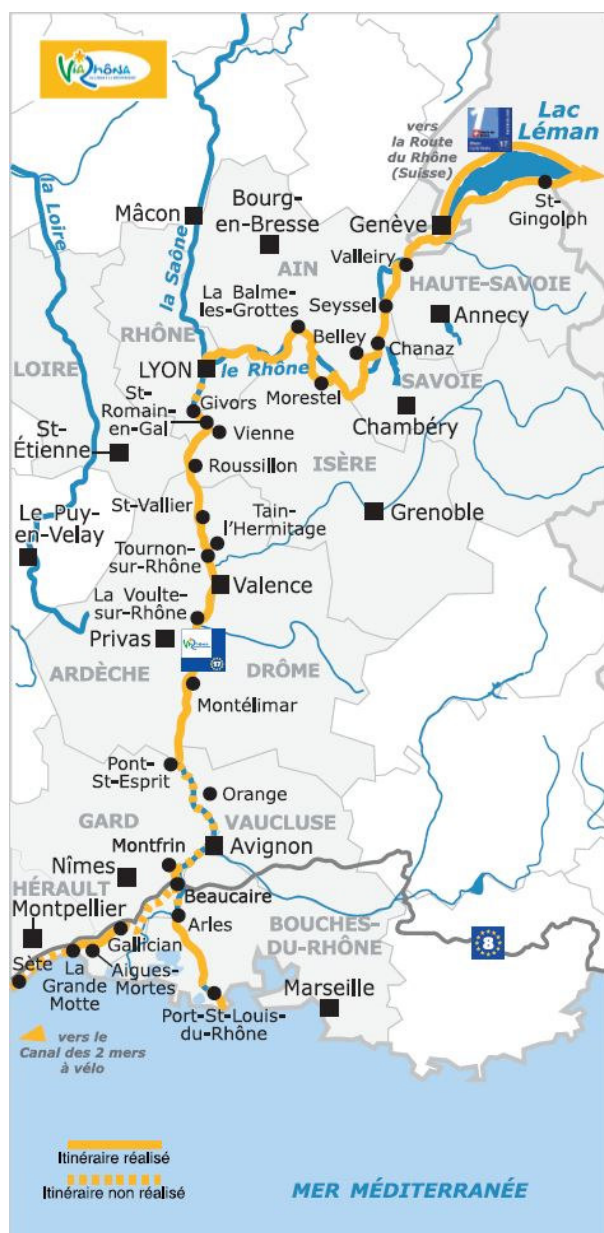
ViaRhôna

Lac Léman

vers la Route du Rhône (Suisse)

17

St-Gingolph

Genève

Mâcon

Bourg-en-Bresse

la Loire

la Saône

AIN

Valleiry

HAUTE-SAVOIE

La Balme-les-Grottes

Seyssel

Annecy

RHÔNE

Belley

Chanaz

LOIRE

LYON

le Rhône

Morestel

SAVOIE

St-Romain-en-Gal

Givors

Chambéry

St-Étienne

Vienne

Roussillon

ISÈRE

Le-Puy-en-Velay

St-Vallier

Tain-l'Hermitage

Grenoble

Tournon-sur-Rhône

Valence

La Voulte-sur-Rhône

Privas

17

ARDÈCHE

DRÔME

Montélimar

Pont-St-Esprit

Orange

GARD

VAUCLUSE

Montfrin

Avignon

Nîmes

HÉRAULT

Beaucaire

Montpellier

Arles

BOUCHES-DU-RHÔNE

Gallician

8

Sète

La Grande Motte

Aigues-Mortes

Marseille

Port-St-Louis-du-Rhône

vers le Canal des 2 mers à vélo

Itinéraire réalisé

Itinéraire non réalisé

MER MÉDITERRANÉE